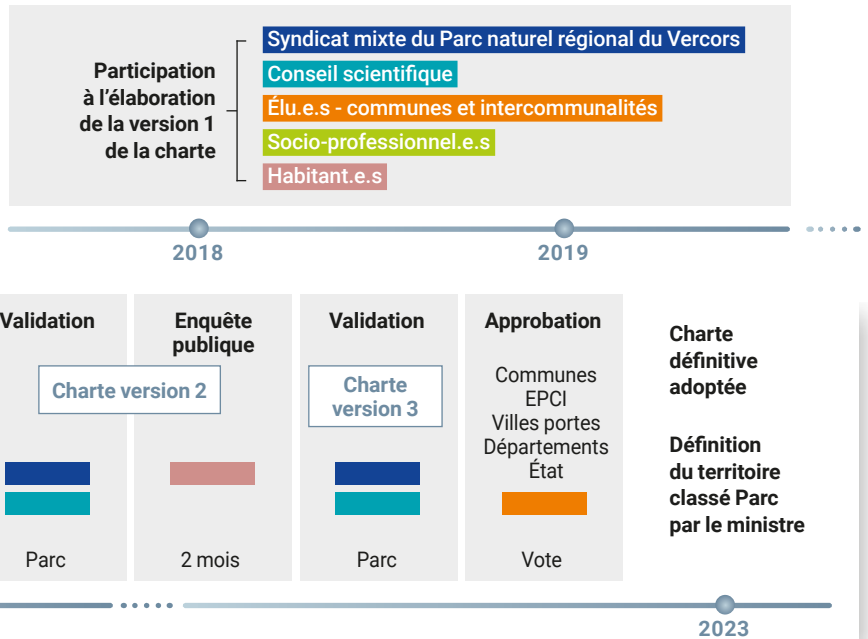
Participation à l'élaboration de la version 1 de la charte

Syndicat mixte du Parc naturel régional du Vercors
Conseil scientifique
Élu.e.s - communes et intercommunalités
Socio-professionnel.e.s
Habitant.e.s

2018
2019

Validation

Enquête publique

Charte version 2

Validation

Charte version 3

Approbation

Communes
EPCI
Villes portes
Départements
État

Charte définitive adoptée

Définition du territoire classé Parc par le ministre

Parc
2 mois
Parc
Vote

2023